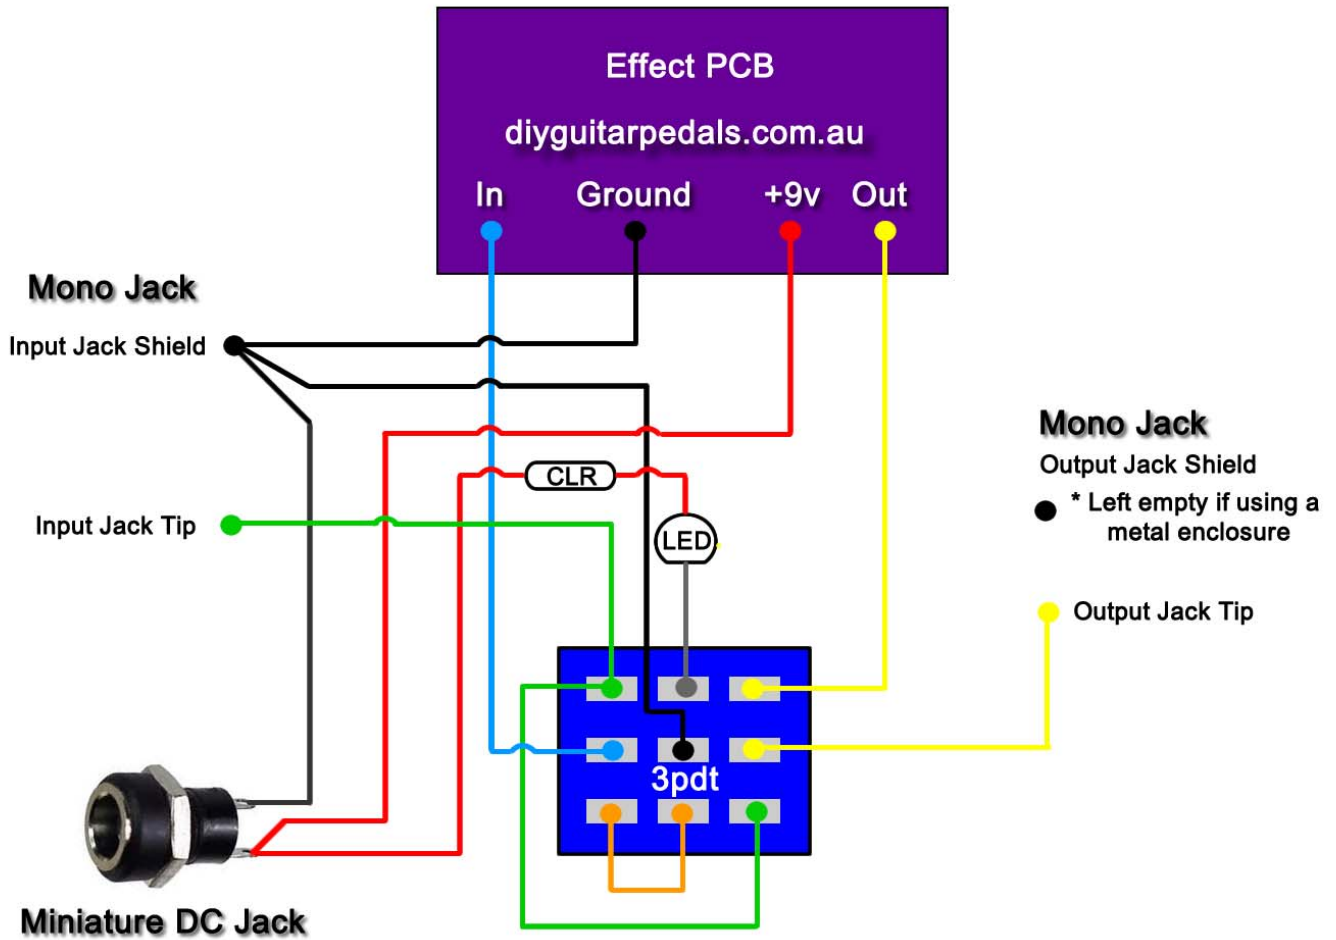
Effect PCB
diyguitarpedals.com.au
In Ground +9v Out

Mono Jack
Input Jack Shield

Input Jack Tip

CLR
LED

Mono Jack
Output Jack Shield
* Left empty if using a metal enclosure

Output Jack Tip

3pdt

Miniature DC Jack